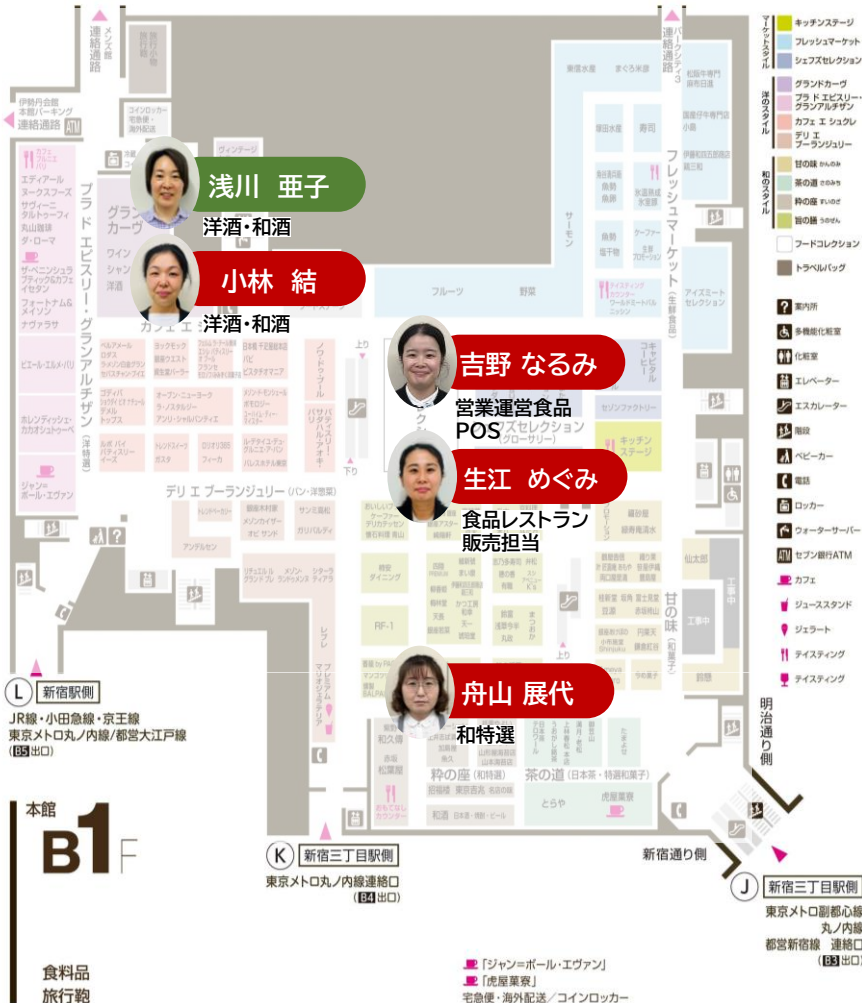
メンズ館 連絡通路

伊勢丹会館 東京パーキング 連絡通路 ATM

パークシティ3 連絡通路

浅川 亜子
洋酒・和酒

小林 結
洋酒・和酒

吉野 なるみ
営業運営食品 POS

生江 めぐみ
食品レストラン 販売担当

舟山 展代
和特選

プラド エピスリー・グランアルチザン（洋特選）

グランカーヴ

フレッシュマーケット（生鮮食品）

フルーツ 野菜

サーモン

キャピタル コーヒー

セゾンファクトリー

シェフズセレクション（グローサリー）

キッチンステージ

デリ エ ブーランジュリー（パン・洋惣菜）

甘の味（和菓子）

粋の座（和特選）

茶の道（日本茶・特選和菓子）

とらや 虎屋菓寮

エディアール
ヌークスフーズ
サヴォーニ
ダ・ローマ
フォートナム＆メイソン
ナヴァラサ
ピエール・エルメ・パリ
ホレンディッシェ・カカオシュトゥーベ
ジャン＝ポール・エヴァン

アイズミートセレクション

仙太郎

工事中

明治通り側

新宿通り側

L 新宿駅側
JR線・小田急線・京王線
東京メトロ丸ノ内線/都営大江戸線
（B5出口）

K 新宿三丁目駅側
東京メトロ丸ノ内線連絡口
（B4出口）

J 新宿三丁目駅側
東京メトロ副都心線
丸ノ内線
都営新宿線 連絡口
（B3出口）

本館
B1F

食料品
旅行鞄

「ジャン＝ポール・エヴァン」
「虎屋菓寮」
宅急便・海外配送／コインロッカー

マーケットスタイル
キッチンステージ
フレッシュマーケット
シェフズセレクション

洋のスタイル
グランカーヴ
プラド エピスリー・グランアルチザン
カフェ エ シュクレ
デリ エ ブーランジュリー

和のスタイル
甘の味 かんのみ
茶の道 さのみち
粋の座 いきのざ
旨の膳 うまのぜん

フードコレクション
トラベルバッグ

案内所
多機能化粧室
化粧室
エレベーター
エスカレーター
階段
ベビーカー
電話
ロッカー
ウォーターサーバー
セブン銀行ATM
カフェ
ジューススタンド
ジェラート
テイスティング
テイスティング